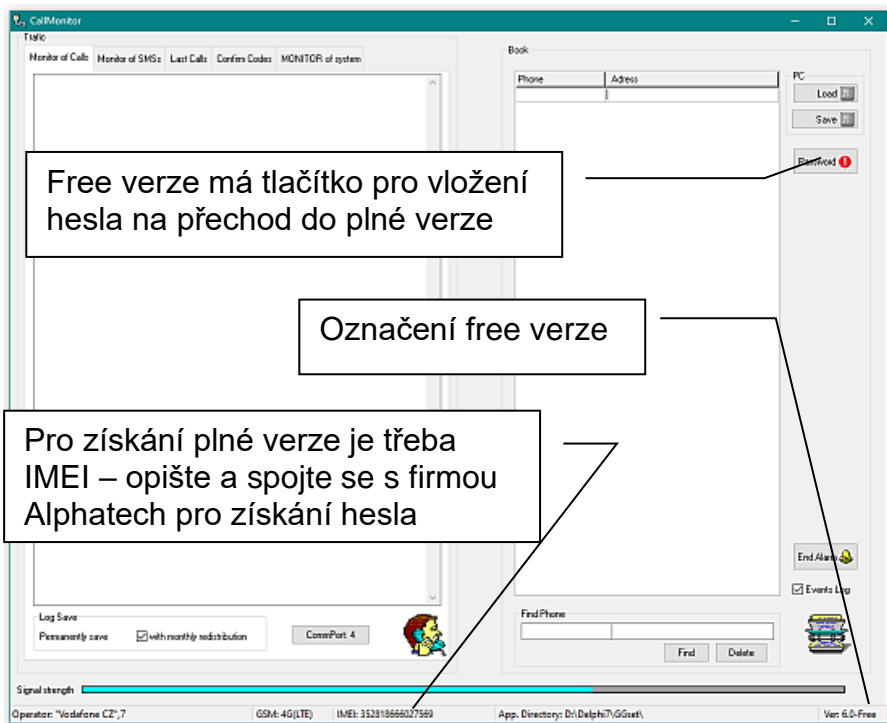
CallMonitor

Trafic

Monitor of Calls | Monitor of SMSs | Last Calls | Confirm Codes | MONITOR of system

Book

| Phone | Adress |
|---|---|
| | |

PC

Load

Save

Password

Free verze má tlačítko pro vložení hesla na přechod do plné verze

Označení free verze

Pro získání plné verze je třeba IMEI – opište a spojte se s firmou Alphatech pro získání hesla

End Alarm

Events Log

Log Save

Permanently save

with monthly redistribution

CommPort: 4

Find Phone

Find

Delete

Signal strength

Operator: "Vodafone CZ",7

GSM: 4G(LTE)

IMEI: 352818666027569

App. Directory: D:\Delphi7\GGset\

Ver: 6.0-Free